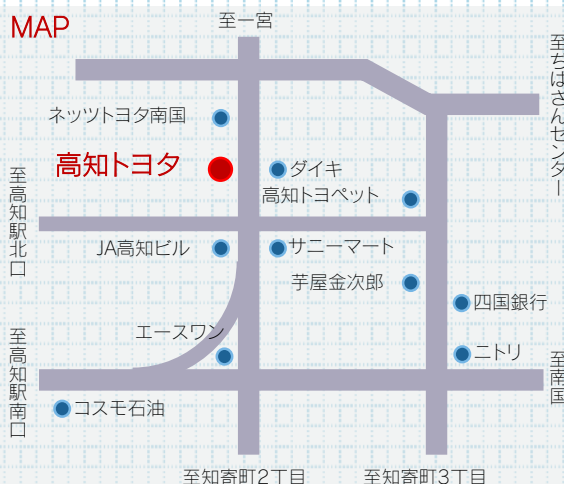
MAP

至一宮

至ちばさんセンター

ネッツトヨタ南国

高知トヨタ

ダイキ

高知トヨペット

至高知駅北口

JA高知ビル

サニーマート

芋屋金次郎

四国銀行

エースワン

ニトリ

至南国

至高知駅南口

コスモ石油

至知寄町2丁目

至知寄町3丁目